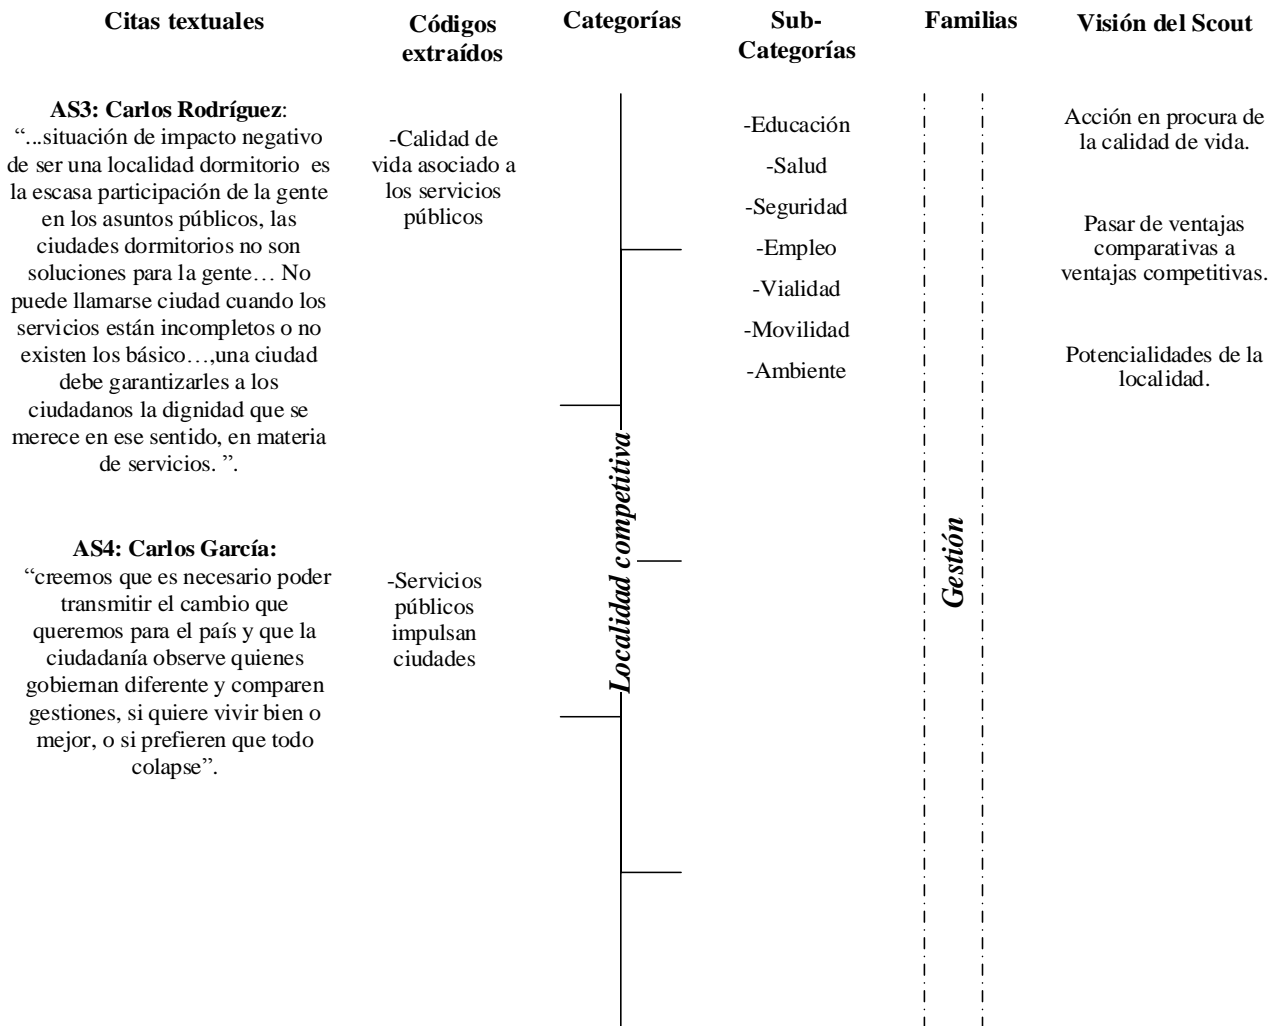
| Citas textuales | Códigos extraídos | Categorías | Sub-Categorías | Familias | Visión del Scout |
|---|---|---|---|---|---|
| **AS3: Carlos Rodríguez**: "...situación de impacto negativo de ser una localidad dormitorio es la escasa participación de la gente en los asuntos públicos, las ciudades dormitorios no son soluciones para la gente… No puede llamarse ciudad cuando los servicios están incompletos o no existen los básico…,una ciudad debe garantizarles a los ciudadanos la dignidad que se merece en ese sentido, en materia de servicios. ". | -Calidad de vida asociado a los servicios públicos | *Localidad competitiva* | -Educación -Salud -Seguridad -Empleo -Vialidad -Movilidad -Ambiente | *Gestión* | Acción en procura de la calidad de vida. Pasar de ventajas comparativas a ventajas competitivas. Potencialidades de la localidad. |
| **AS4: Carlos García:** "creemos que es necesario poder transmitir el cambio que queremos para el país y que la ciudadanía observe quienes gobiernan diferente y comparen gestiones, si quiere vivir bien o mejor, o si prefieren que todo colapse". | -Servicios públicos impulsan ciudades | | | | |